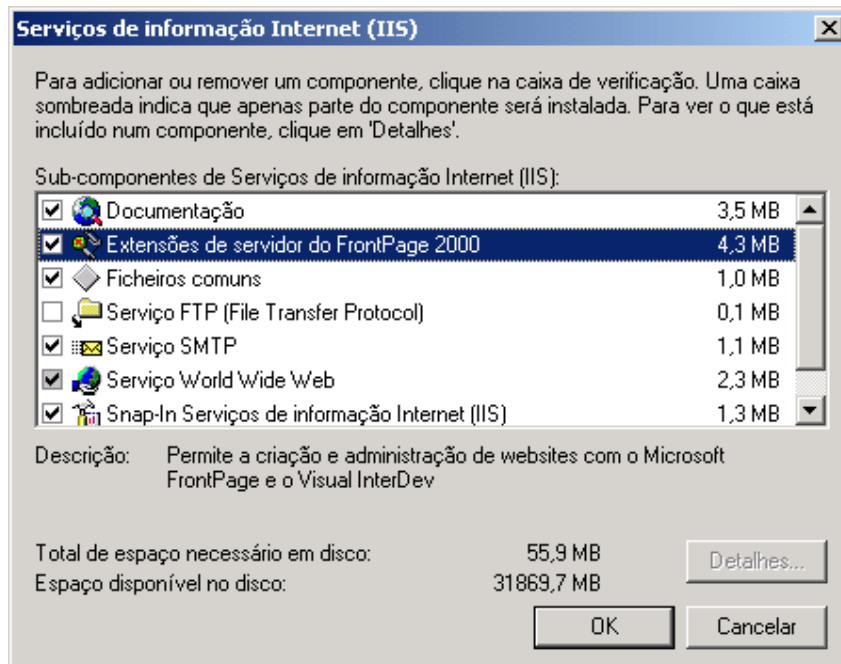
Serviços de informação Internet (IIS)

Para adicionar ou remover um componente, clique na caixa de verificação. Uma caixa sombreada indica que apenas parte do componente será instalada. Para ver o que está incluído num componente, clique em 'Detalhes'.

Sub-componentes de Serviços de informação Internet (IIS):

| | | |
|---|---|---|
| ☑ | Documentação | 3,5 MB |
| ☑ | Extensões de servidor do FrontPage 2000 | 4,3 MB |
| ☑ | Ficheiros comuns | 1,0 MB |
| ☐ | Serviço FTP (File Transfer Protocol) | 0,1 MB |
| ☑ | Serviço SMTP | 1,1 MB |
| ☑ | Serviço World Wide Web | 2,3 MB |
| ☑ | Snap-In Serviços de informação Internet (IIS) | 1,3 MB |

Descrição: Permite a criação e administração de websites com o Microsoft FrontPage e o Visual InterDev

Total de espaço necessário em disco: 55,9 MB
Espaço disponível no disco: 31869,7 MB

Detalhes...

OK Cancelar